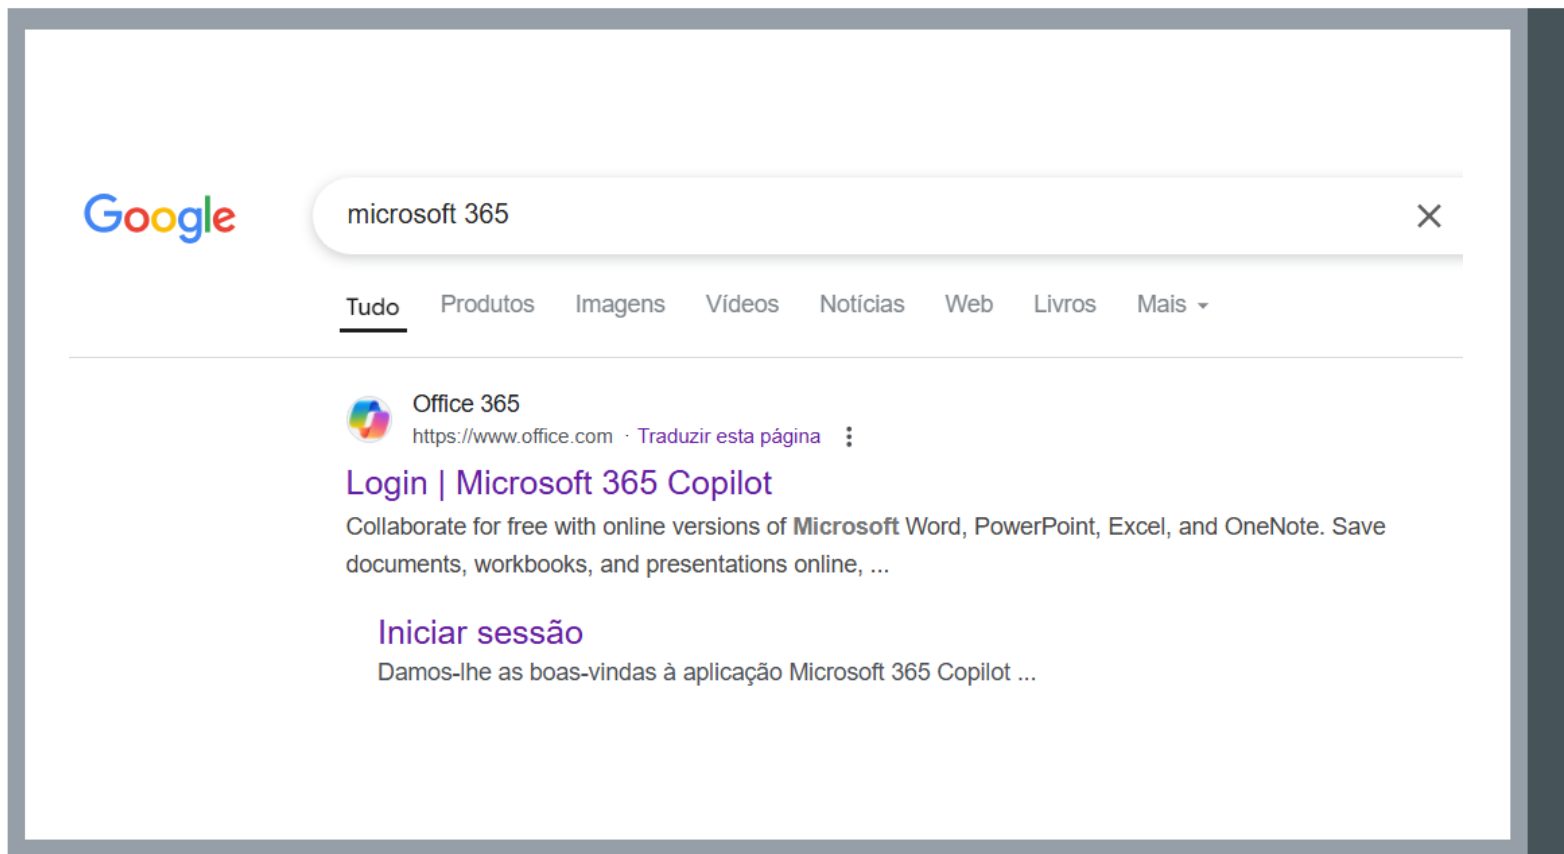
Google

microsoft 365

Tudo Produtos Imagens Vídeos Notícias Web Livros Mais

Office 365
https://www.office.com · Traduzir esta página

Login | Microsoft 365 Copilot

Collaborate for free with online versions of Microsoft Word, PowerPoint, Excel, and OneNote. Save documents, workbooks, and presentations online, ...

Iniciar sessão

Damos-lhe as boas-vindas à aplicação Microsoft 365 Copilot ...